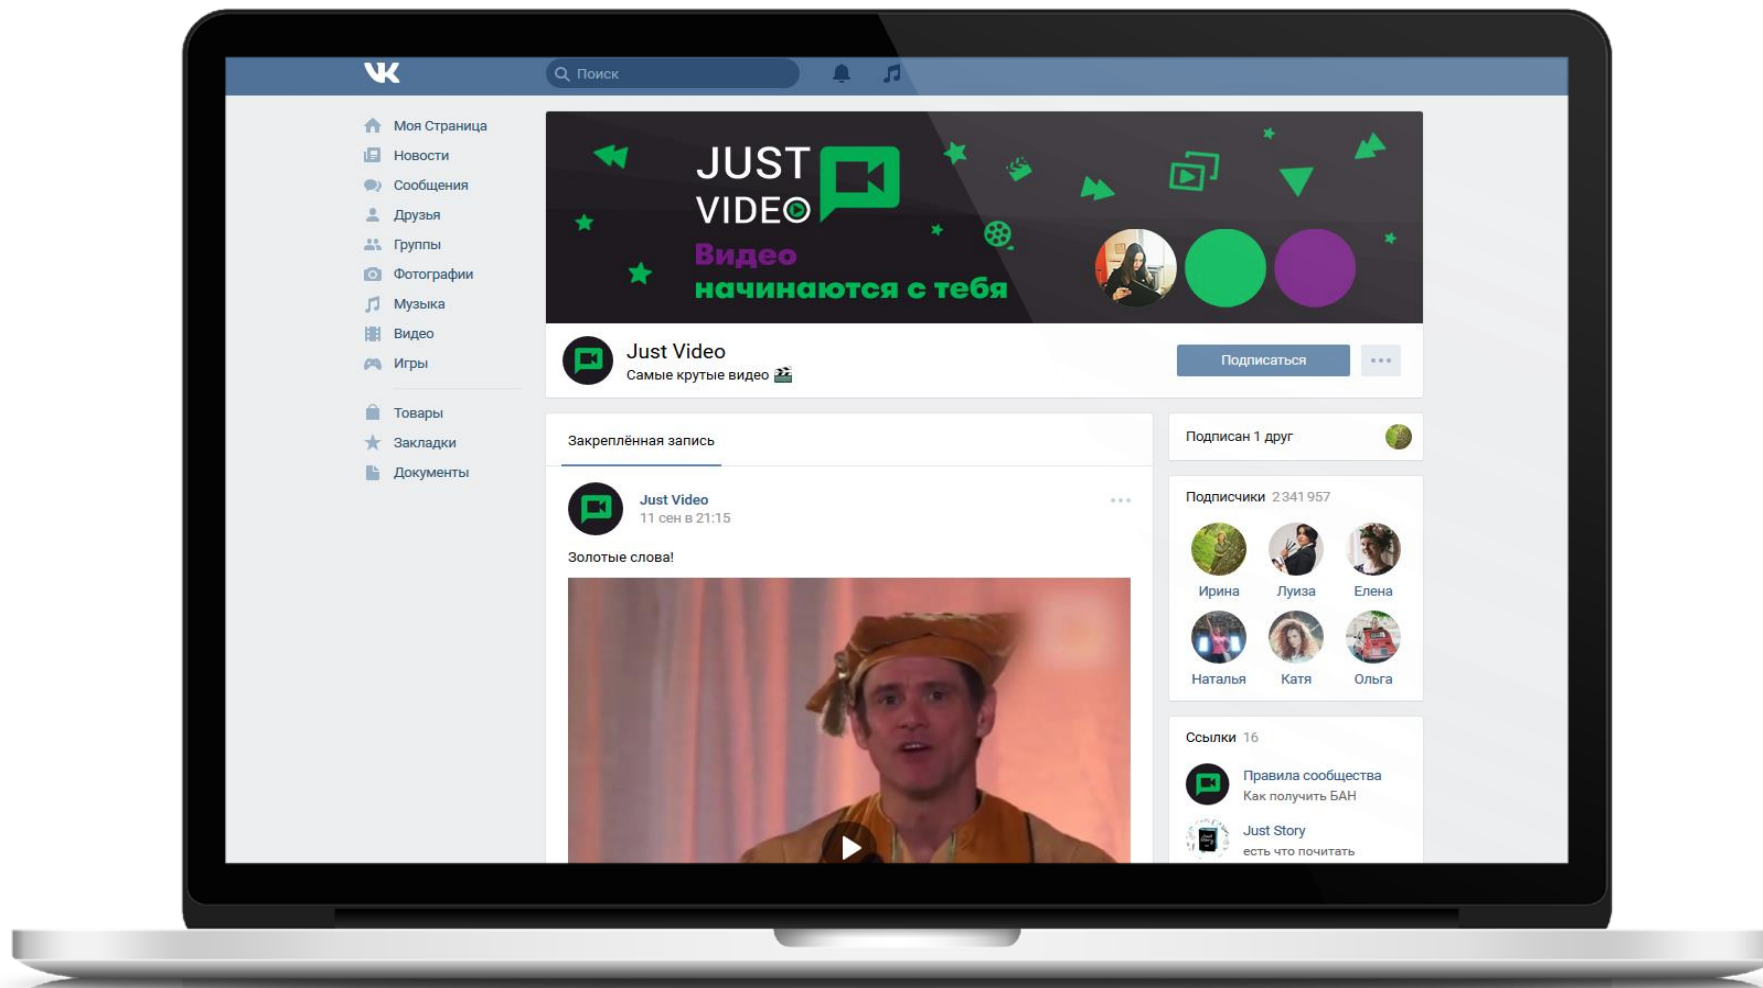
Поиск

Моя Страница
Новости
Сообщения
Друзья
Группы
Фотографии
Музыка
Видео
Игры

Товары
Закладки
Документы

JUST VIDEO
Видео
начинаются с тебя

Just Video
Самые крутые видео

Подписаться

Закреплённая запись

Just Video
11 сен в 21:15

Золотые слова!

Подписан 1 друг

Подписчики 2 341 957

Ирина
Луиза
Елена
Наталья
Катя
Ольга

Ссылки 16

Правила сообщества
Как получить БАН

Just Story
есть что почитать